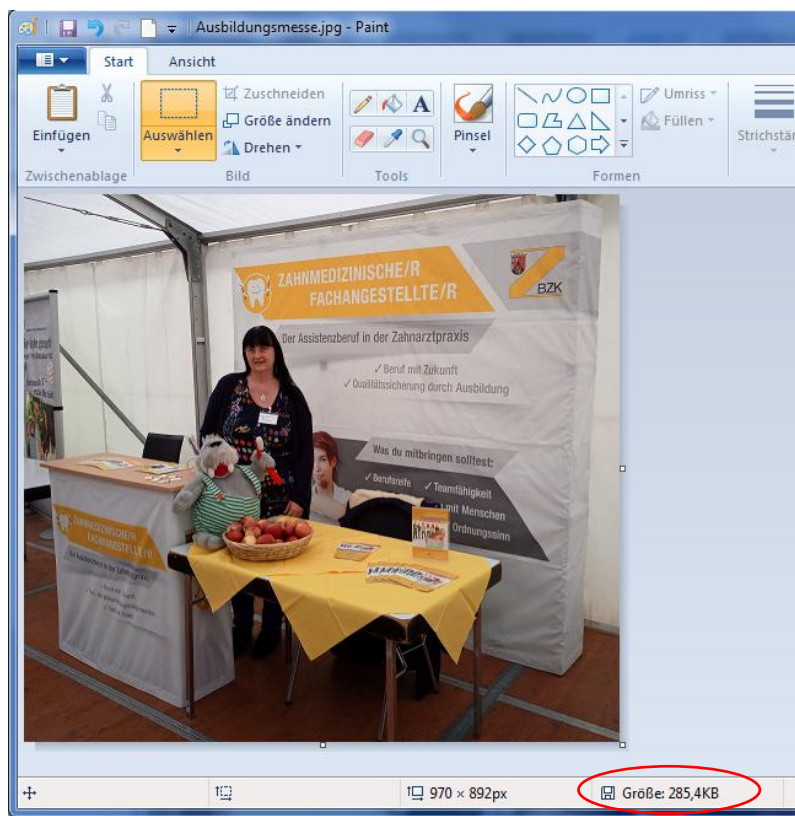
Ausbildungsmesse.jpg - Paint

Start
Ansicht

Einfügen
Zwischenablage
Auswählen
Zuschneiden
Größe ändern
Drehen
Bild
Tools
Pinsel
Umriss
Füllen
Formen
Strichstär

ZAHNMEDIZINISCHE/R FACHANGESTELLTE/R
BZK
Der Assistenzberuf in der Zahnarztpraxis
✓Beruf mit Zukunft
✓Qualitätssicherung durch Ausbildung
Was du mitbringen solltest:
✓Berufsreife
✓Teamfähigkeit
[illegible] mit Menschen
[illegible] Ordnungssinn

ZAHNMEDIZINISCHE/R FACHANGESTELLTE/R
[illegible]

970 × 892px
Größe: 285,4KB